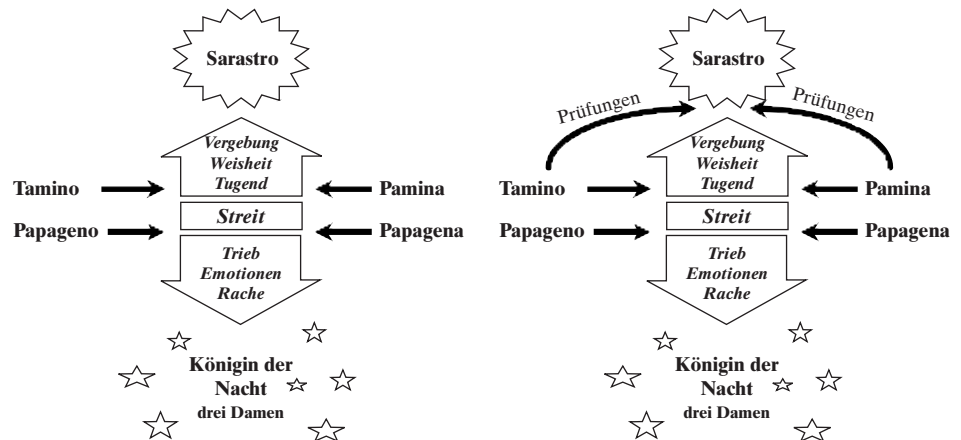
Sarastro

Vergebung
Weisheit
Tugend

Tamino

Pamina

Streit

Papageno

Papagena

Trieb
Emotionen
Rache

Königin der Nacht
drei Damen

Sarastro

Prüfungen

Prüfungen

Vergebung
Weisheit
Tugend

Tamino

Pamina

Streit

Papageno

Papagena

Trieb
Emotionen
Rache

Königin der Nacht
drei Damen